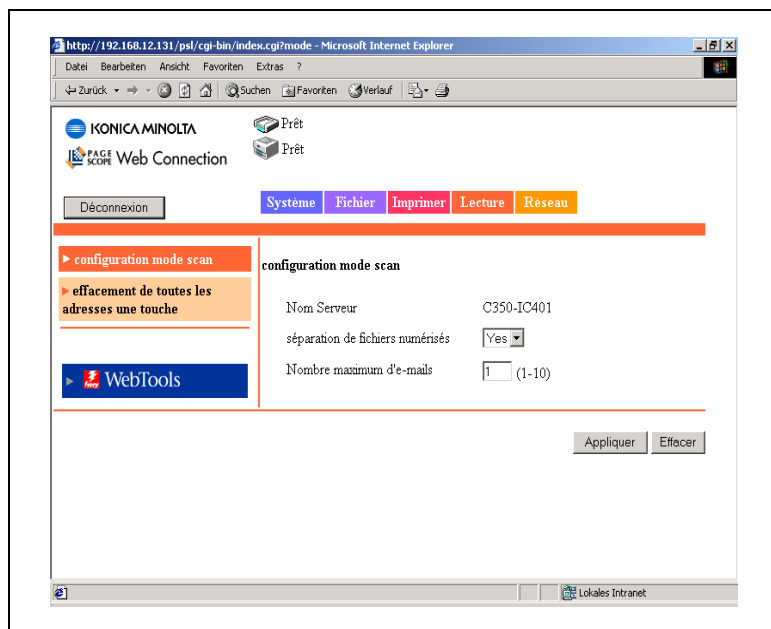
http://192.168.12.131/psl/cgi-bin/index.cgi?mode - Microsoft Internet Explorer

Datei Bearbeiten Ansicht Favoriten Extras ?

Zurück Suchen Favoriten Verlauf

KONICA MINOLTA

PAGE SCOPE Web Connection

Prêt

Prêt

Déconnexion

Système Fichier Imprimer Lecture Réseau

▸ configuration mode scan

▸ effacement de toutes les adresses une touche

▸ fiery WebTools

configuration mode scan

| Nom Serveur | C350-IC401 |
|---|---|
| séparation de fichiers numérisés | Yes |
| Nombre maximum d'e-mails | 1 (1-10) |

Appliquer Effacer

Lokales Intranet